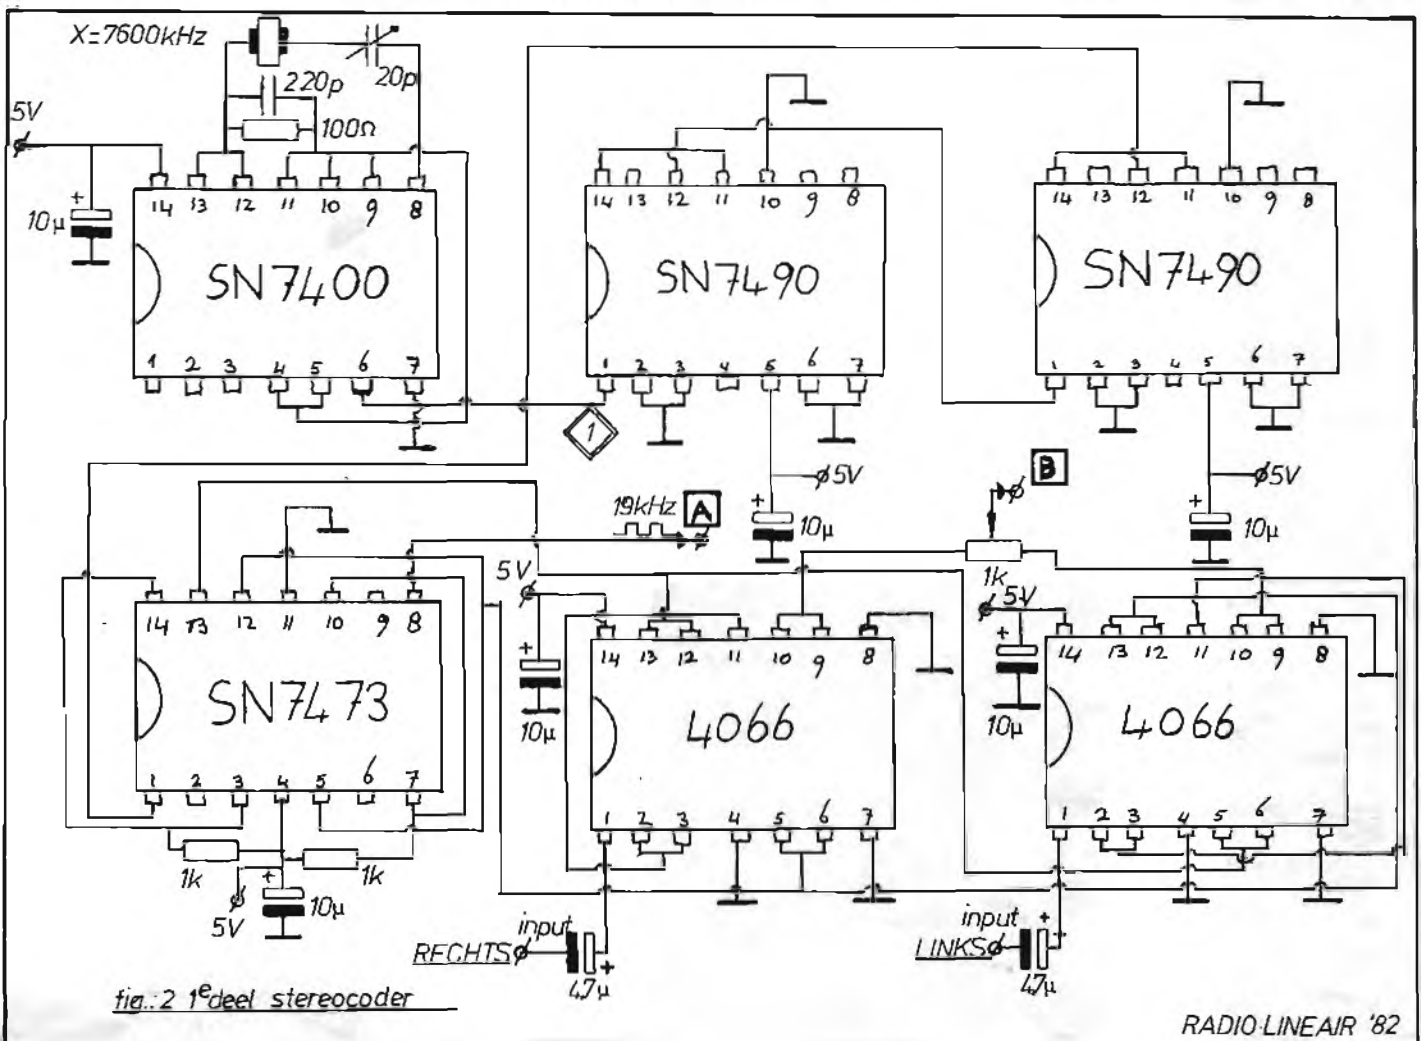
X=7600kHz
220p
20p
100Ω
5V
10µ
+
14 13 12 11 10 9 8
SN7400
1 2 3 4 5 6 7

14 13 12 11 10 9 8
SN7490
1 2 3 4 5 6 7
1
5V
+
10µ

14 13 12 11 10 9 8
SN7490
1 2 3 4 5 6 7
5V
+
10µ

19kHz
A
B
1k

14 13 12 11 10 9 8
SN7473
1 2 3 4 5 6 7
1k
1k
5V
+
10µ

5V
+
10µ
14 13 12 11 10 9 8
4066
1 2 3 4 5 6 7

5V
+
10µ
14 13 12 11 10 9 8
4066
1 2 3 4 5 6 7

input
RECHTS
+
47µ

input
LINKS
+
47µ

fig.:2 1^e deel stereocoder

RADIO·LINEAIR '82